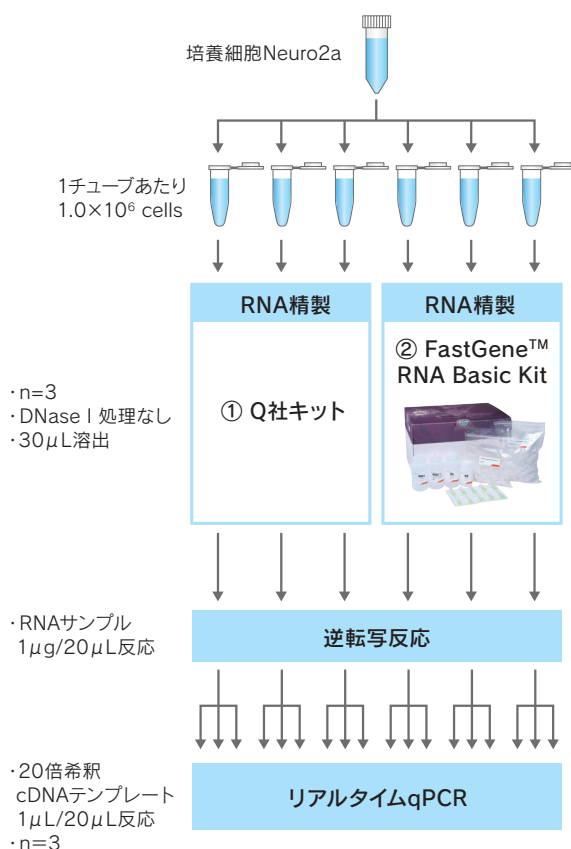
培養細胞Neuro2a

1チューブあたり
1.0×10$^6$ cells

RNA精製

RNA精製

・n=3
・DNase I 処理なし
・30μL溶出

① Q社キット

② FastGene™ RNA Basic Kit

・RNAサンプル
1μg/20μL反応

逆転写反応

・20倍希釈
cDNAテンプレート
1μL/20μL反応
・n=3

リアルタイムqPCR